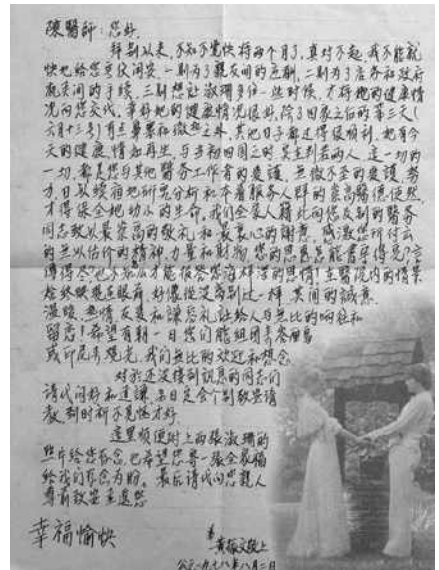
陳醫師：您好。

拜别以来，不知不覺快將兩个月了，真对不起，我不能能快些給您寫信問安。一則为了親友們的逐訪，二則为了處分和我祈願其间的手續，三則想記敘淵身体一些时候，才將她的健康情况向您交代。本然她的健康情况很好，院3回家之后的第三天(六月十三日)自己拿要扣攞放之本，其他日子都是很順利，她每天的健康情况如再生，与未初回国之時，其生判若两人，這一切的一切，都是您与其他醫務工作者的處理，無微不至的處理，努力，日以繼夜地研究分析和不辭勞苦人群的崇高醫德使然，才得保全她幼小的生命。我们全家人藉此向您及到所醫務同志致以最崇高的敬礼和最衷心的謝意。感激您們付出的無比倍价的精神，力量和財物，您的恩惠怎能叫我們忘懷呢？這種情份也令我和我的家人，甚至我們身在的環境，都能和社会上那種冷漠轉變過來，好像從冷變到溫一样，實在的誠意，滿懷，熱情友愛和課意我们身在人，與其他的眼界和留恋！希望有朝一日，我们能組團來参观醫院，我們必然熱烈的欢迎和想念。

对於近来種種的諮訊的兩地函，請代问好和道謝，若日定会一個一個致意謝意，到时再不免道謝。

這里頓便附上兩張淵翔的照片給您存念，也希望您寄一張全家福給我們存念為盼。最后請代向您親人專有致意和道安。

幸福愉快

弟 黄振文 敬上
公元一九九七年八月二日